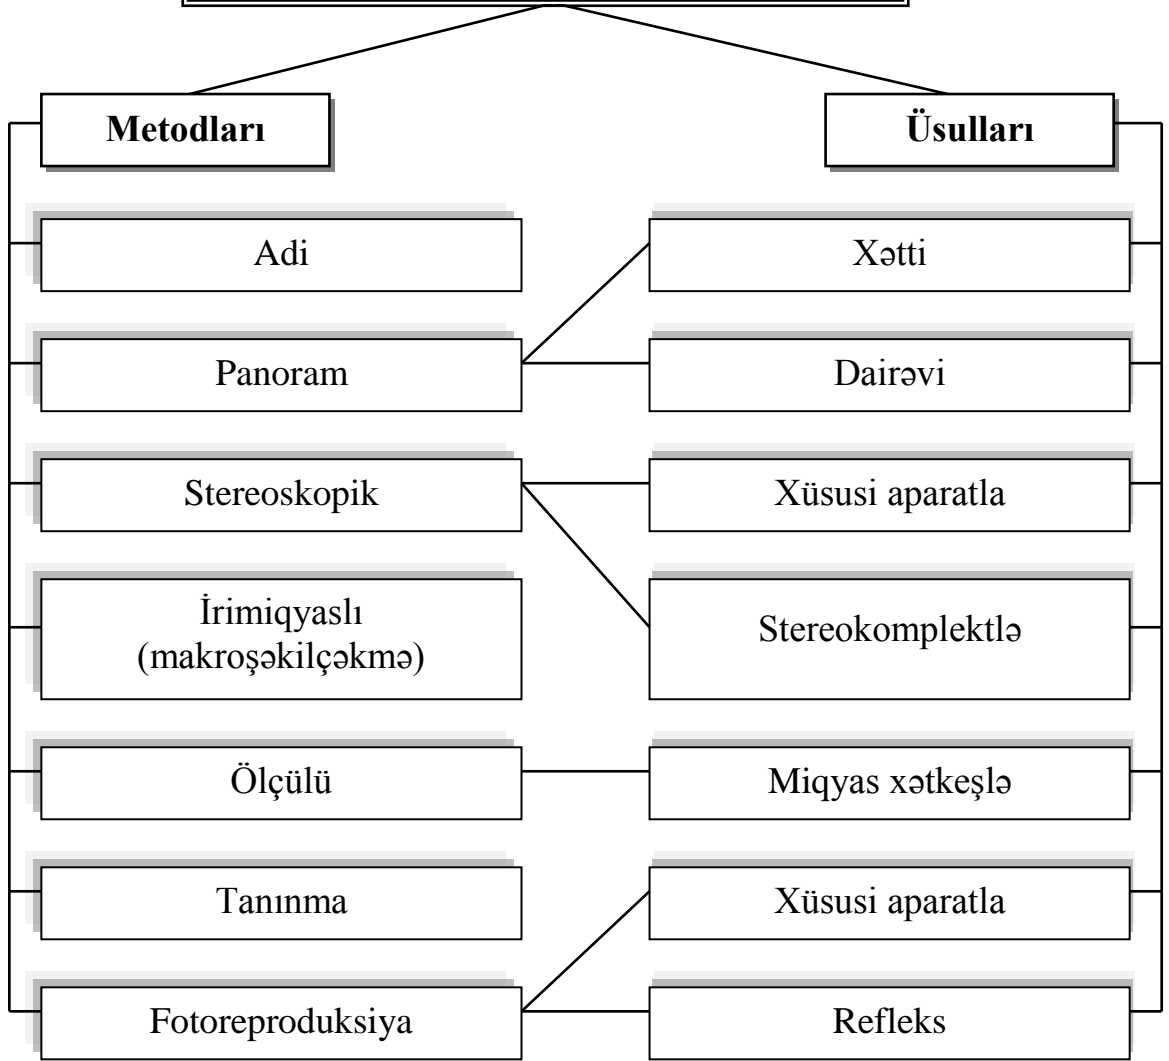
Metodları

Üsulları

Adi

Xətti

Panoram

Dairəvi

Stereoskopik

Xüsusi aparatla

İrimiqyaslı (makroşəkilçəkmə)

Stereokomplektlə

Ölçülü

Miqyas xətkeşlə

Tanınma

Xüsusi aparatla

Fotoreproduksiya

Refleks